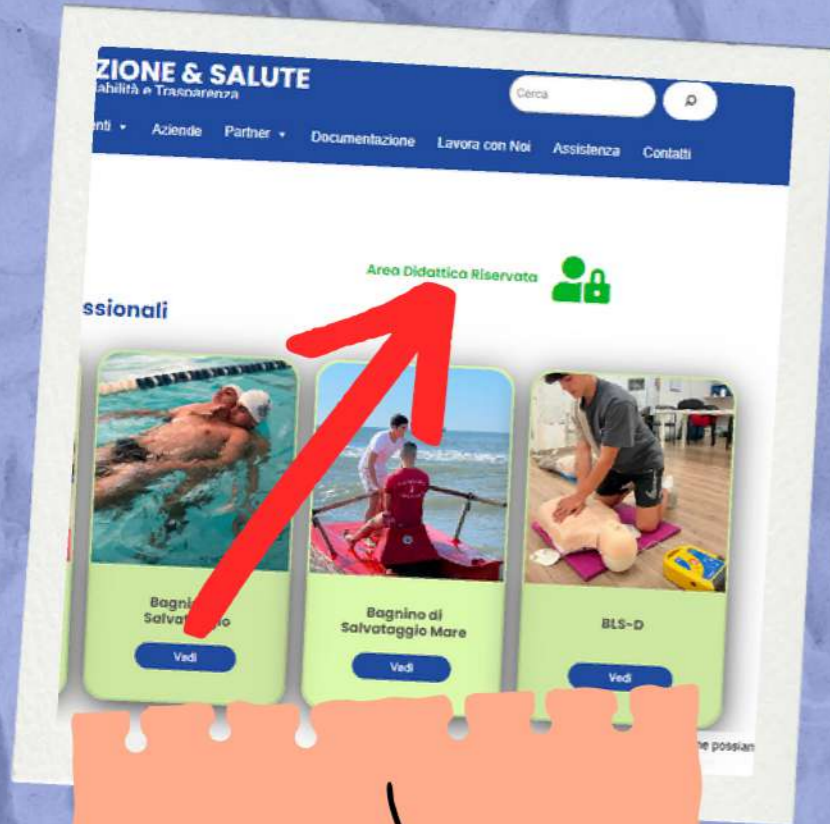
ZIONE & SALUTE
abilità e Trasparenza

Cerca

nti ▾ Aziende Partner ▾ Documentazione Lavora con Noi Assistenza Contatti

Area Didattica Riservata

ssionali

Bagni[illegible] Salvat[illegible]o

Vedi

Bagnino di Salvataggio Mare

Vedi

BLS-D

Vedi

he possian